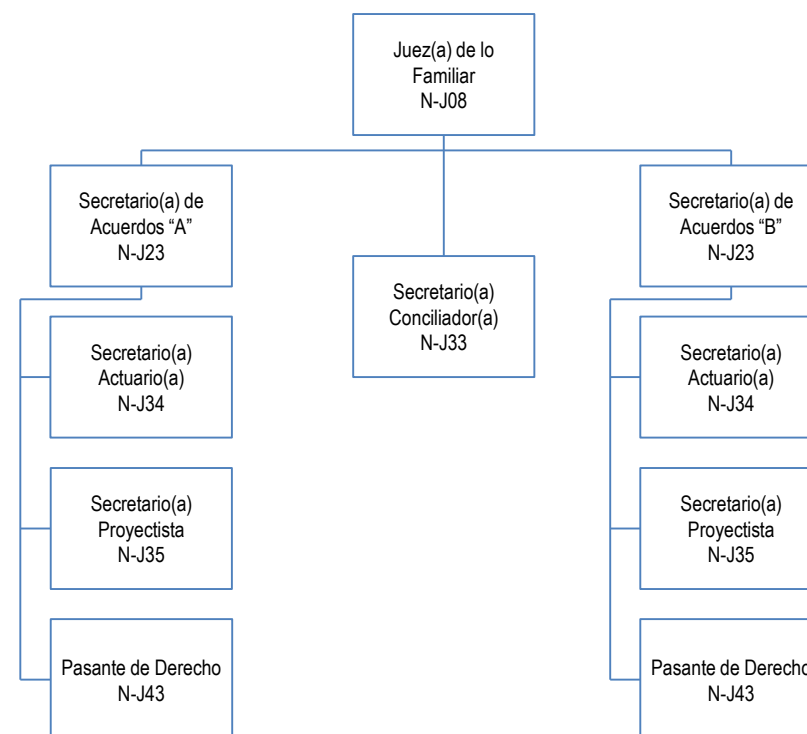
Juez(a) de lo Familiar
N-J08

Secretario(a) de Acuerdos “A”
N-J23

Secretario(a) Conciliador(a)
N-J33

Secretario(a) de Acuerdos “B”
N-J23

Secretario(a) Actuario(a)
N-J34

Secretario(a) Proyectista
N-J35

Pasante de Derecho
N-J43

Secretario(a) Actuario(a)
N-J34

Secretario(a) Proyectista
N-J35

Pasante de Derecho
N-J43